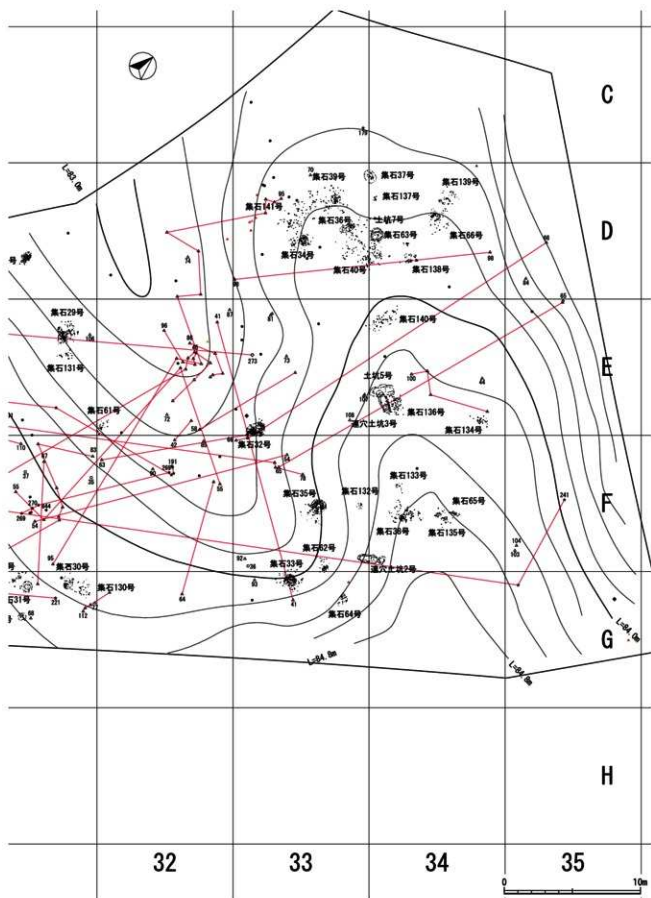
C

D

E

F

G

H

32

33

34

35

L=83.0m

集石39号
集石37号
集石137号
集石139号
集石141号
集石36号
土坑7号
集石63号
集石66号
集石34号
集石40号
集石138号
集石29号
集石140号
集石131号
土坑5号
集石61号
集石136号
集石134号
陥穴土坑3号
集石32号
集石133号
集石35号
集石132号
集石65号
集石38号
集石135号
集石62号
集石30号
集石33号
陥穴土坑2号
集石130号
集石31号
集石64号

L=84.0m
L=84.0m
L=84.0m

0
10m